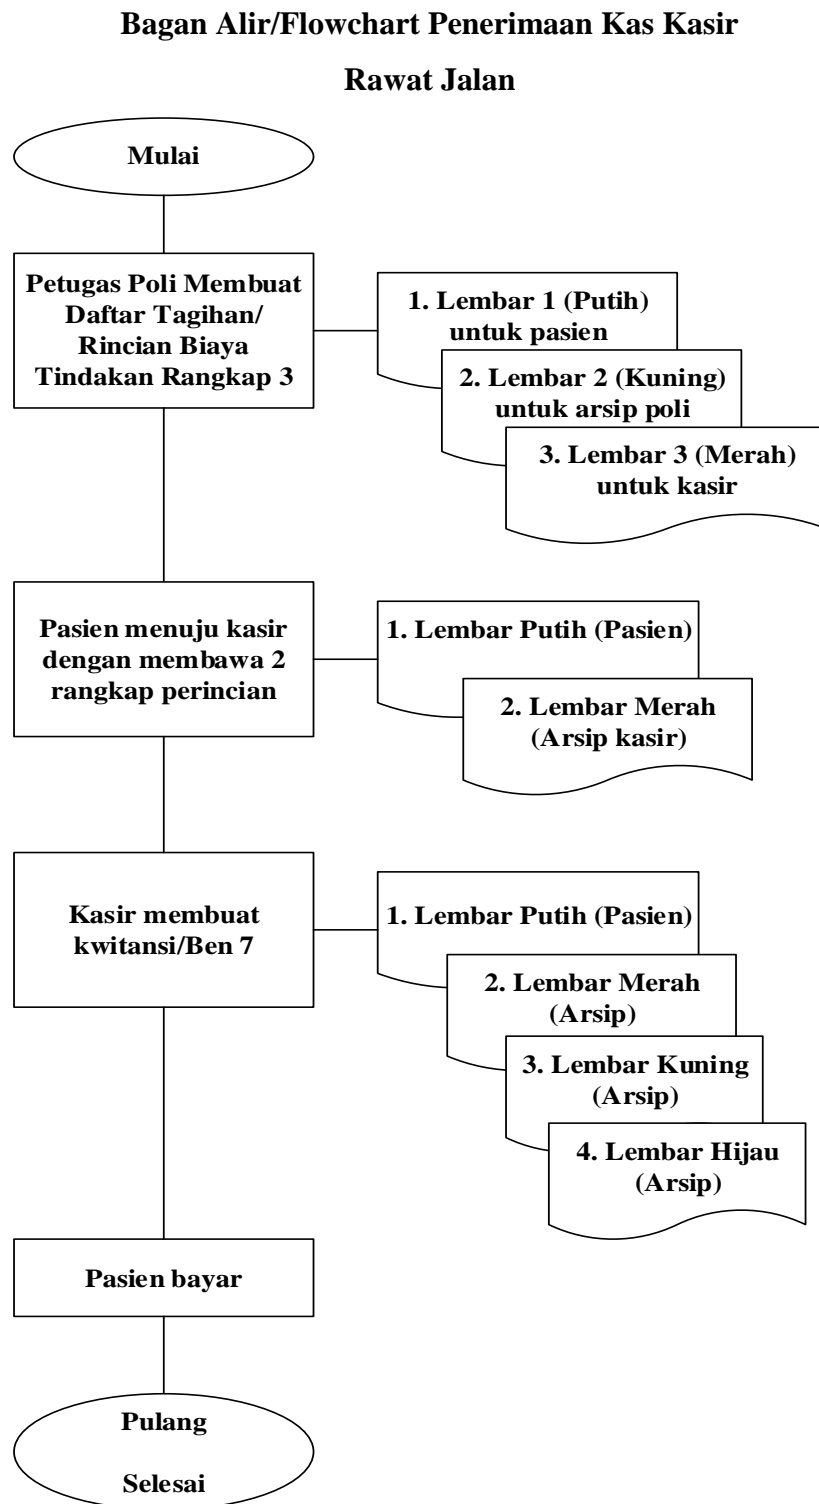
Bagan Alir/Flowchart Penerimaan Kas Kasir

Rawat Jalan

Mulai

Petugas Poli Membuat Daftar Tagihan/ Rincian Biaya Tindakan Rangkap 3

1. Lembar 1 (Putih) untuk pasien

2. Lembar 2 (Kuning) untuk arsip poli

3. Lembar 3 (Merah) untuk kasir

Pasien menuju kasir dengan membawa 2 rangkap perincian

1. Lembar Putih (Pasien)

2. Lembar Merah (Arsip kasir)

Kasir membuat kwitansi/Ben 7

1. Lembar Putih (Pasien)

2. Lembar Merah (Arsip)

3. Lembar Kuning (Arsip)

4. Lembar Hijau (Arsip)

Pasien bayar

Pulang

Selesai